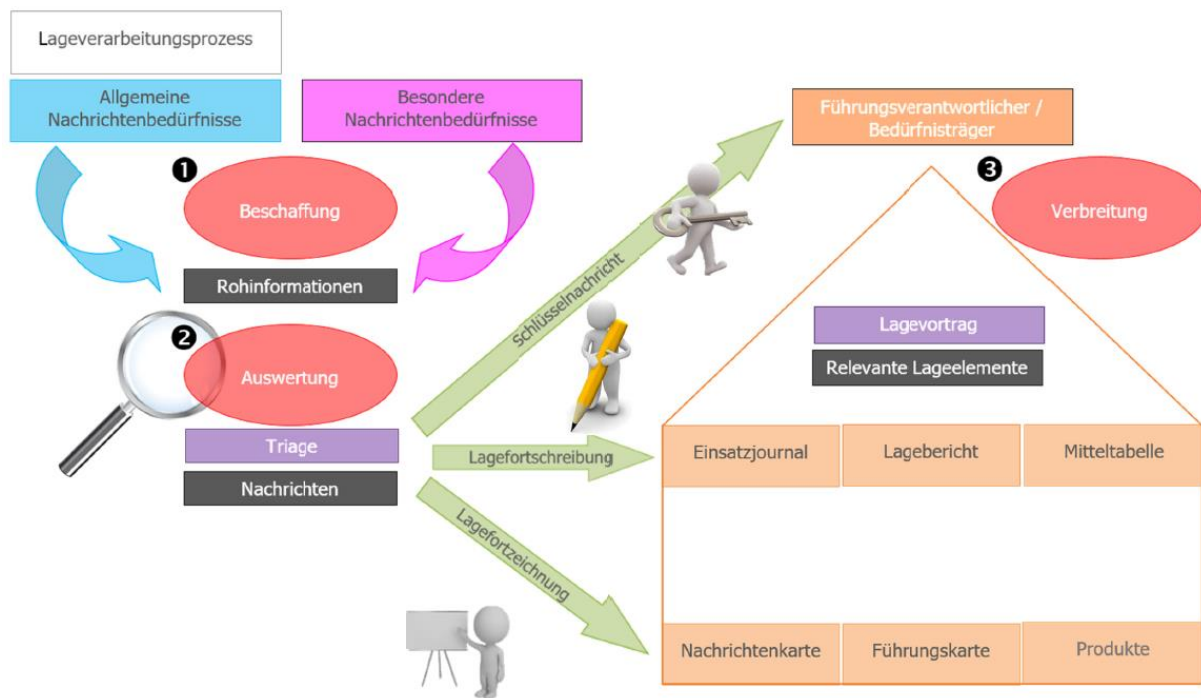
Lageverarbeitungsprozess

Allgemeine Nachrichtenbedürfnisse

Besondere Nachrichtenbedürfnisse

Führungsverantwortlicher / Bedürfnisträger

❶

Beschaffung

❸

Verbreitung

Rohinformationen

Schlüsselnachricht

❷

Auswertung

Lagevortrag

Relevante Lageelemente

Triage

Nachrichten

Lagefortschreibung

Lagefortzeichnung

| Einsatzjournal | Lagebericht | Mitteltabelle |
|---|---|---|
| Nachrichtenkarte | Führungskarte | Produkte |